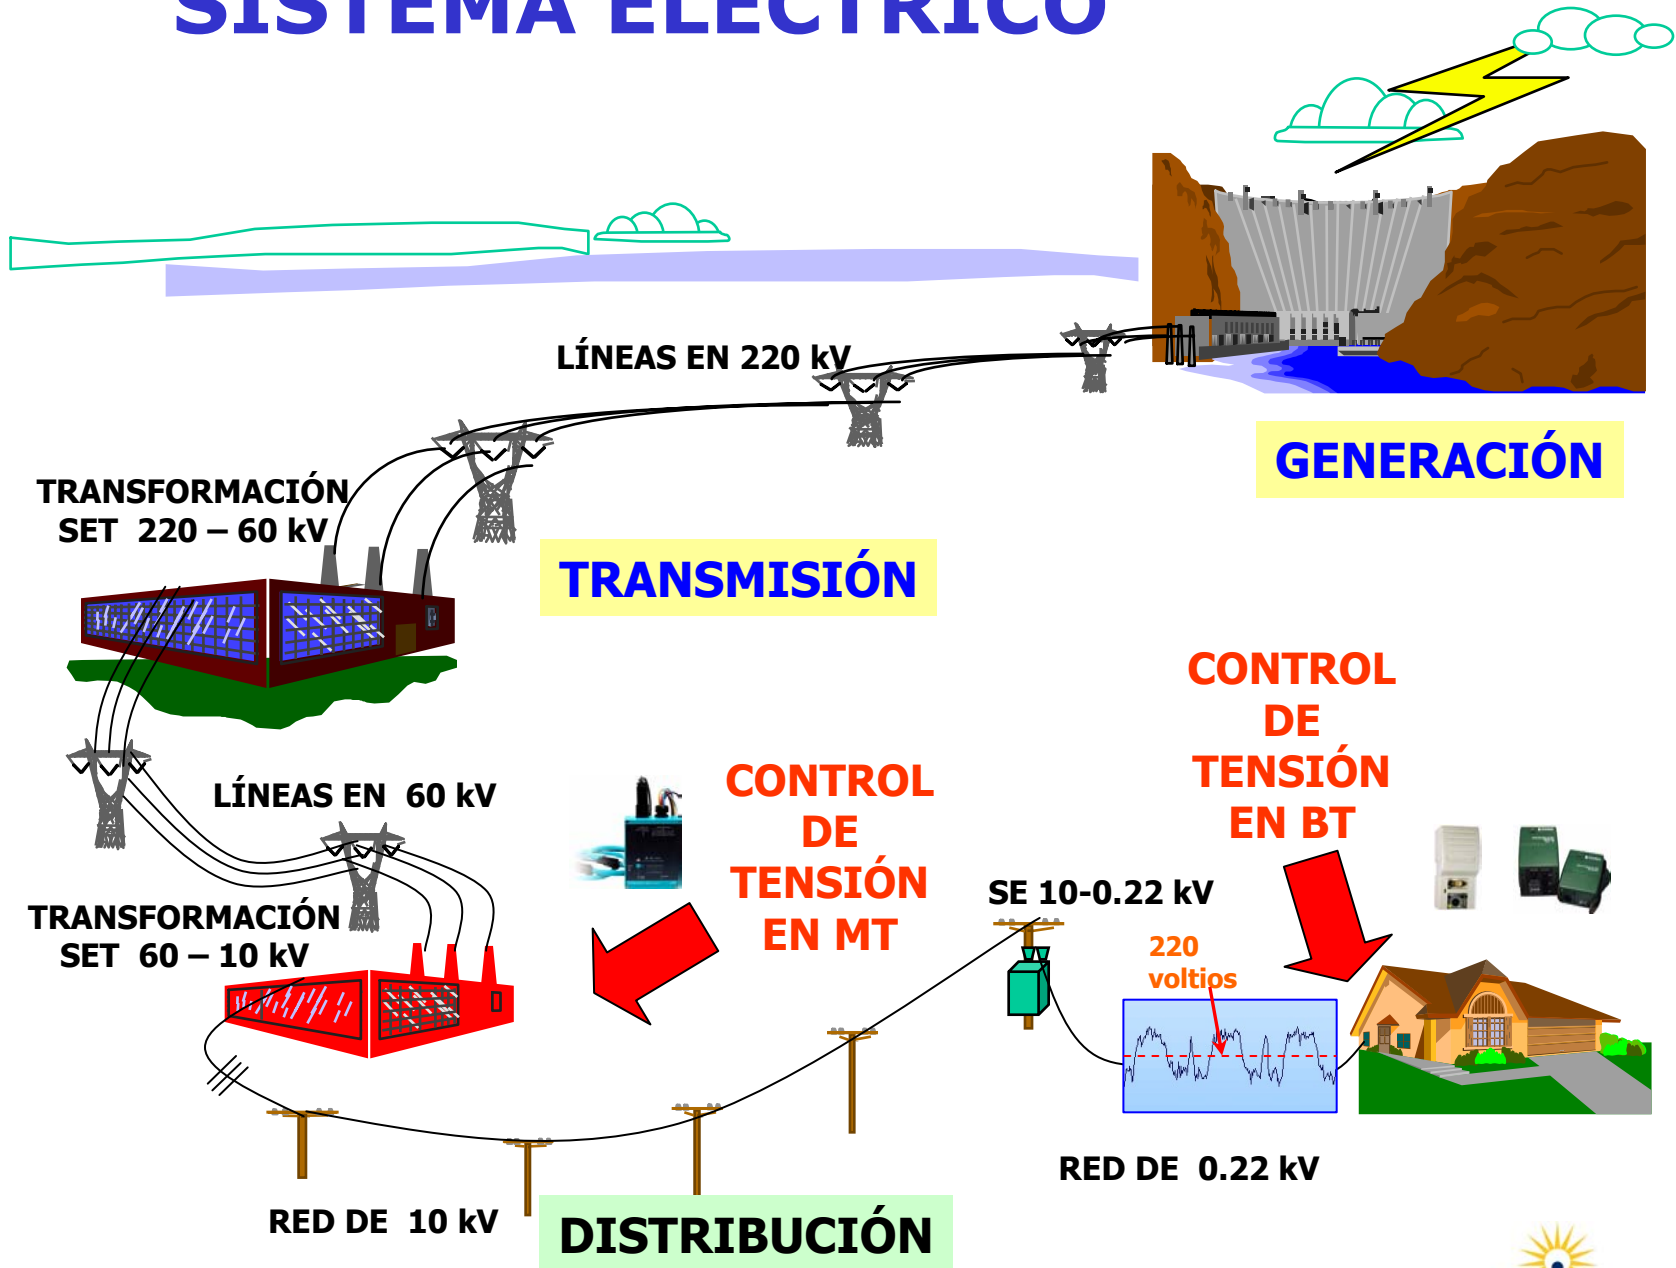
SISTEMA ELECTRICO

LÍNEAS EN 220 kV

GENERACIÓN

TRANSFORMACIÓN SET 220 – 60 kV

TRANSMISIÓN

CONTROL DE TENSIÓN EN BT

LÍNEAS EN 60 kV

CONTROL DE TENSIÓN EN MT

SE 10-0.22 kV

TRANSFORMACIÓN SET 60 – 10 kV

220 voltios

RED DE 0.22 kV

RED DE 10 kV

DISTRIBUCIÓN